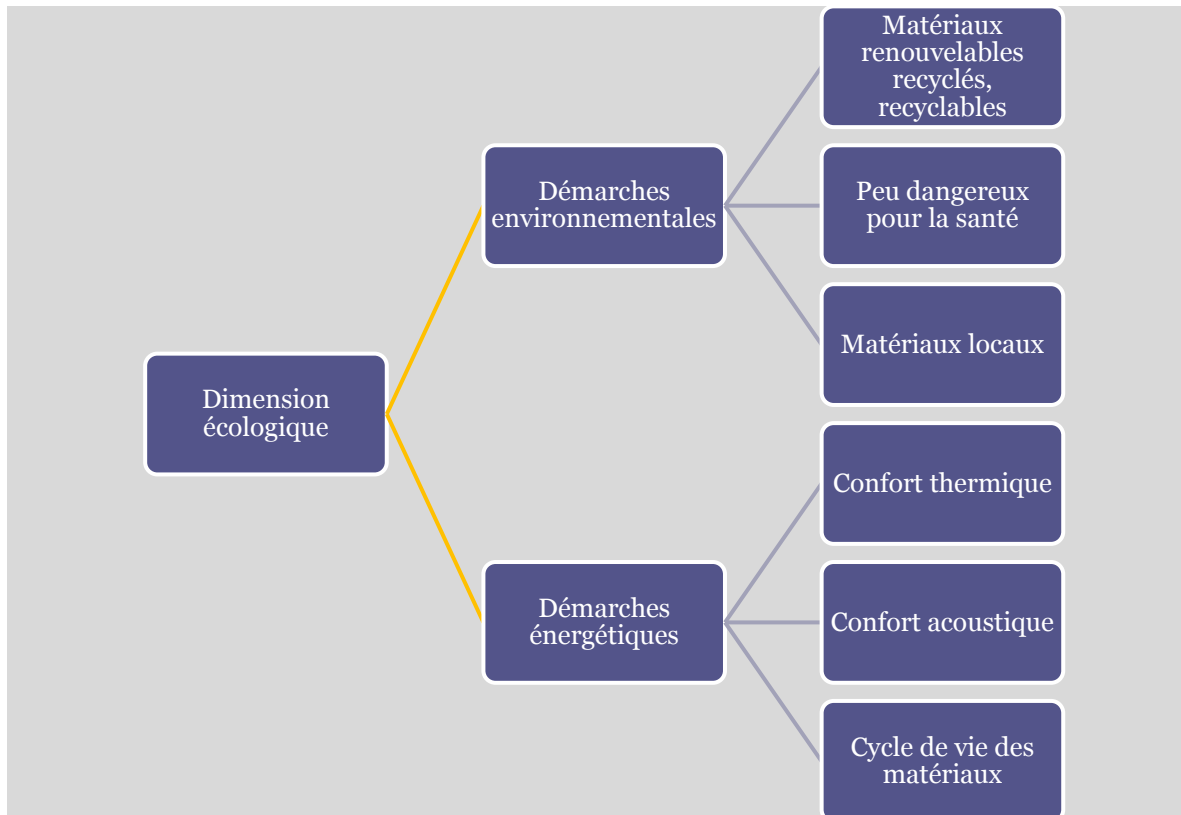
Dimension écologique

Démarches environnementales

Matériaux renouvelables recyclés, recyclables

Peu dangereux pour la santé

Matériaux locaux

Démarches énergétiques

Confort thermique

Confort acoustique

Cycle de vie des matériaux